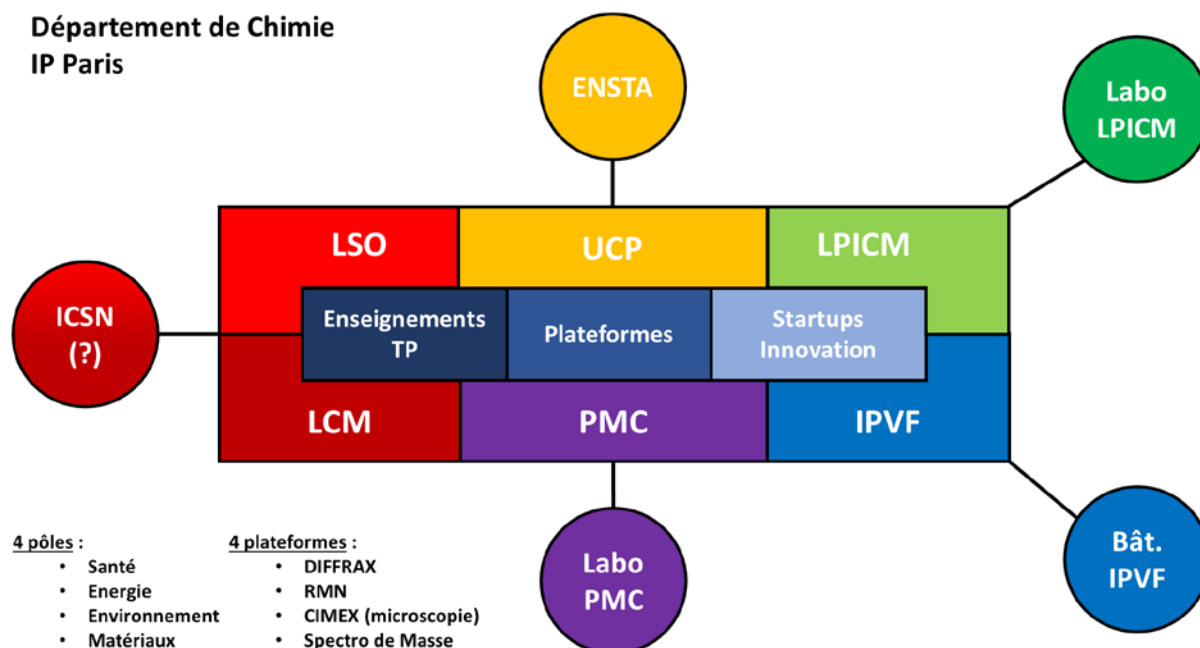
Département de Chimie
IP Paris

ENSTA

Labo LPICM

LSO

UCP

LPICM

ICSN (?)

Enseignements TP

Plateformes

Startups Innovation

LCM

PMC

IPVF

Labo PMC

Bât. IPVF

4 pôles :
• Santé
• Energie
• Environnement
• Matériaux

4 plateformes :
• DIFFRAX
• RMN
• CIMEX (microscopie)
• Spectro de Masse